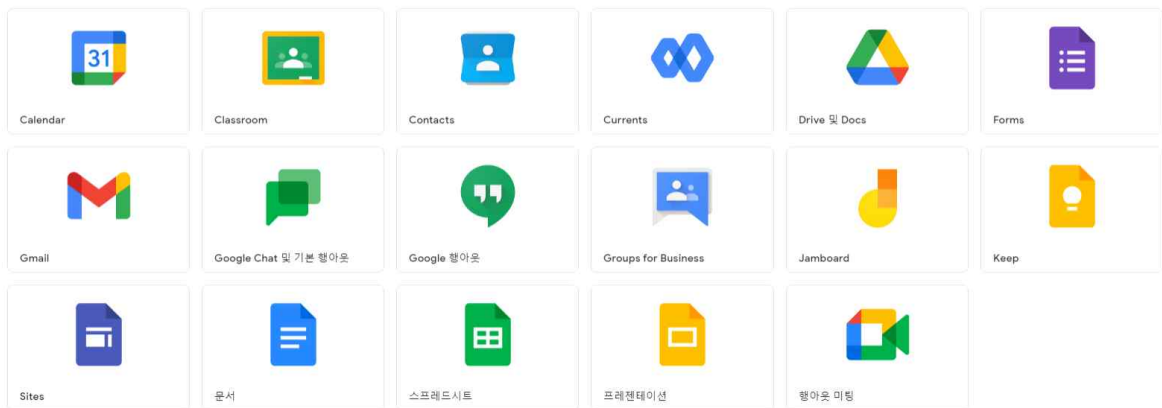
31

Calendar

Classroom

Contacts

Currents

Drive 및 Docs

Forms

Gmail

Google Chat 및 기본 행아웃

Google 행아웃

Groups for Business

Jamboard

Keep

Sites

문서

스프레드시트

프레젠테이션

행아웃 미팅